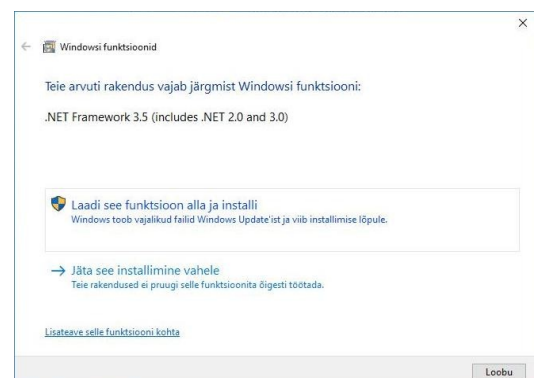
×

Windowsi funktsioonid

Teie arvuti rakendus vajab järgmist Windowsi funktsiooni:

.NET Framework 3.5 (includes .NET 2.0 and 3.0)

Laadi see funktsioon alla ja installi
Windows toob vajalikud failid Windows Update'ist ja viib installimise lõpule.

→ Jäta see installimine vahele
Teie rakendused ei pruugi selle funktsioonita õigesti töötada.

Lisateave selle funktsiooni kohta

Loobu